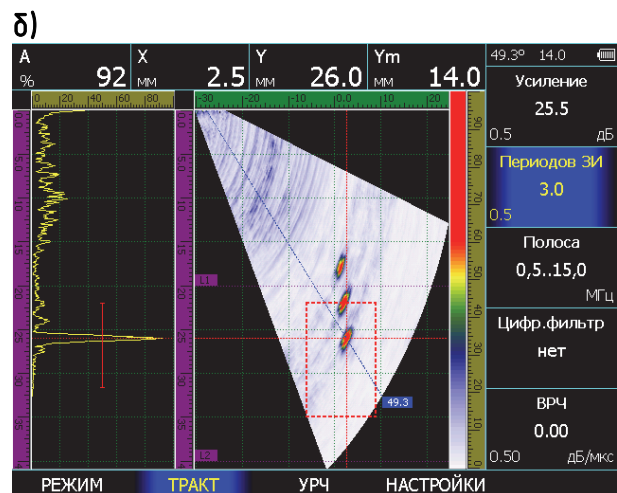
б)

A
%
92
X
мм
2.5
Y
мм
26.0
Ym
мм
14.0

49.3° 14.0

Усиление
25.5
0.5 дБ

Периодов ЗИ
3.0
0.5

Полоса
0,5..15,0
МГц

Цифр.фильтр
нет

ВРЧ
0.00
0.50 дБ/мкс

0 20 40 60 80
-30 -20 -10 0.0 10 20

L1
L2
49.3

РЕЖИМ ТРАКТ УРЧ НАСТРОЙКИ